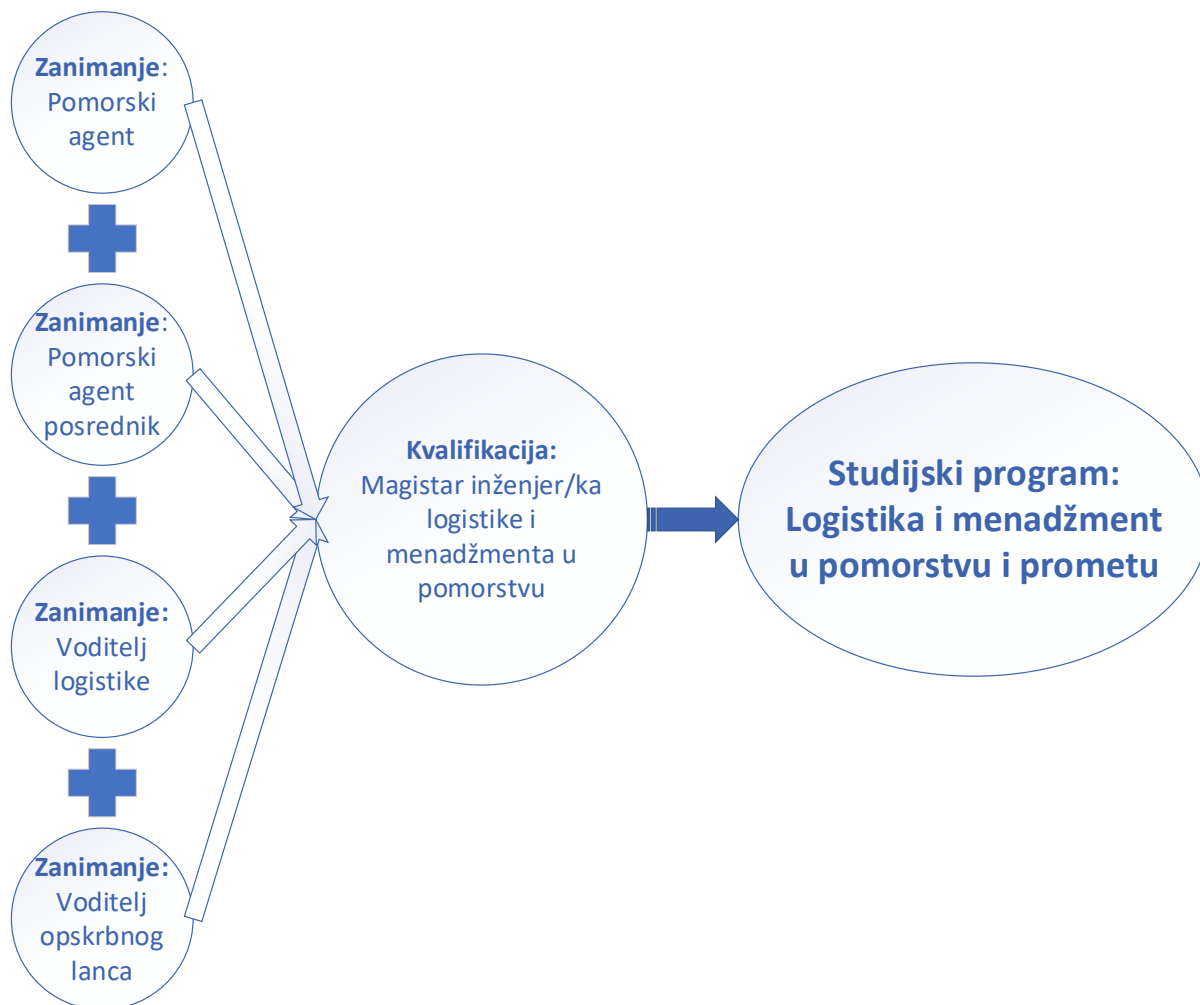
**Zanimanje**: Pomorski agent

**Zanimanje**: Pomorski agent posrednik

**Zanimanje:** Voditelj logistike

**Zanimanje:** Voditelj opskrbnog lanca

**Kvalifikacija:** Magistar inženjer/ka logistike i menadžmenta u pomorstvu

**Studijski program: Logistika i menadžment u pomorstvu i prometu**